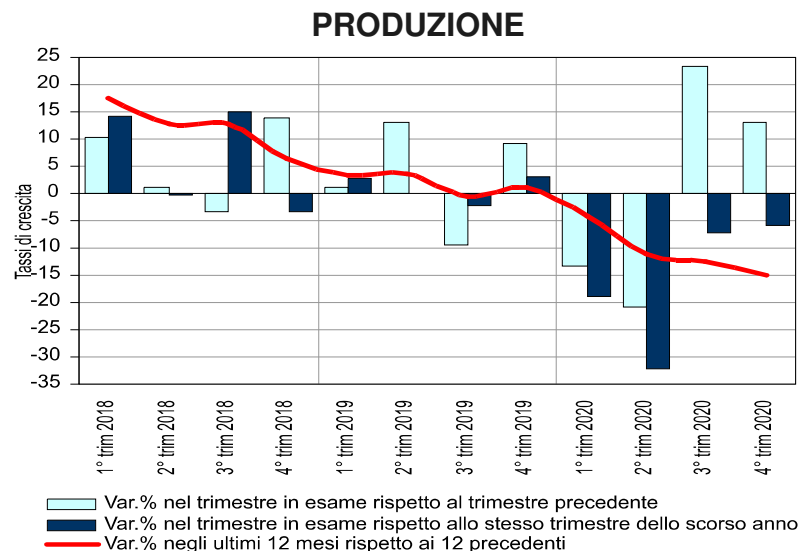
PRODUZIONE

Tassi di crescita

25
20
15
10
5
0
-5
-10
-15
-20
-25
-30
-35

1° trim 2018
2° trim 2018
3° trim 2018
4° trim 2018
1° trim 2019
2° trim 2019
3° trim 2019
4° trim 2019
1° trim 2020
2° trim 2020
3° trim 2020
4° trim 2020

Var.% nel trimestre in esame rispetto al trimestre precedente
Var.% nel trimestre in esame rispetto allo stesso trimestre dello scorso anno
Var.% negli ultimi 12 mesi rispetto ai 12 precedenti